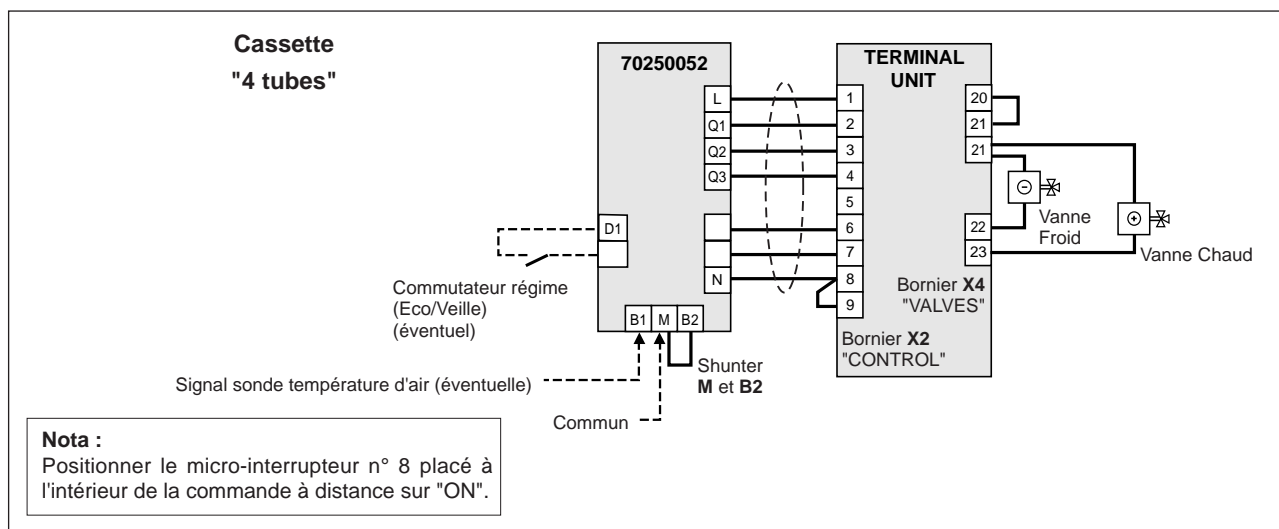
Cassette
"4 tubes"

70250052

L
Q1
Q2
Q3
N
D1

B1 M B2

TERMINAL UNIT

1
2
3
4
5
6
7
8
9

20
21
21
22
23

Vanne Froid

Vanne Chaud

Bornier X4 "VALVES"

Bornier X2 "CONTROL"

Commutateur régime (Eco/Veille) (éventuel)

Shunter M et B2

Signal sonde température d'air (éventuelle)

Commun

Nota :
Positionner le micro-interrupteur n° 8 placé à l'intérieur de la commande à distance sur "ON".